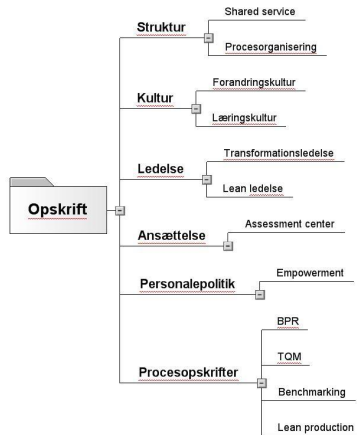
Opskrift

Struktur
Shared service
Procesorganisering

Kultur
Forandringskultur
Læringskultur

Ledelse
Transformationsledelse
Lean ledelse

Ansættelse
Assessment center

Personalepolitik
Empowerment

Procesopskrifter
BPR
TQM
Benchmarking
Lean production